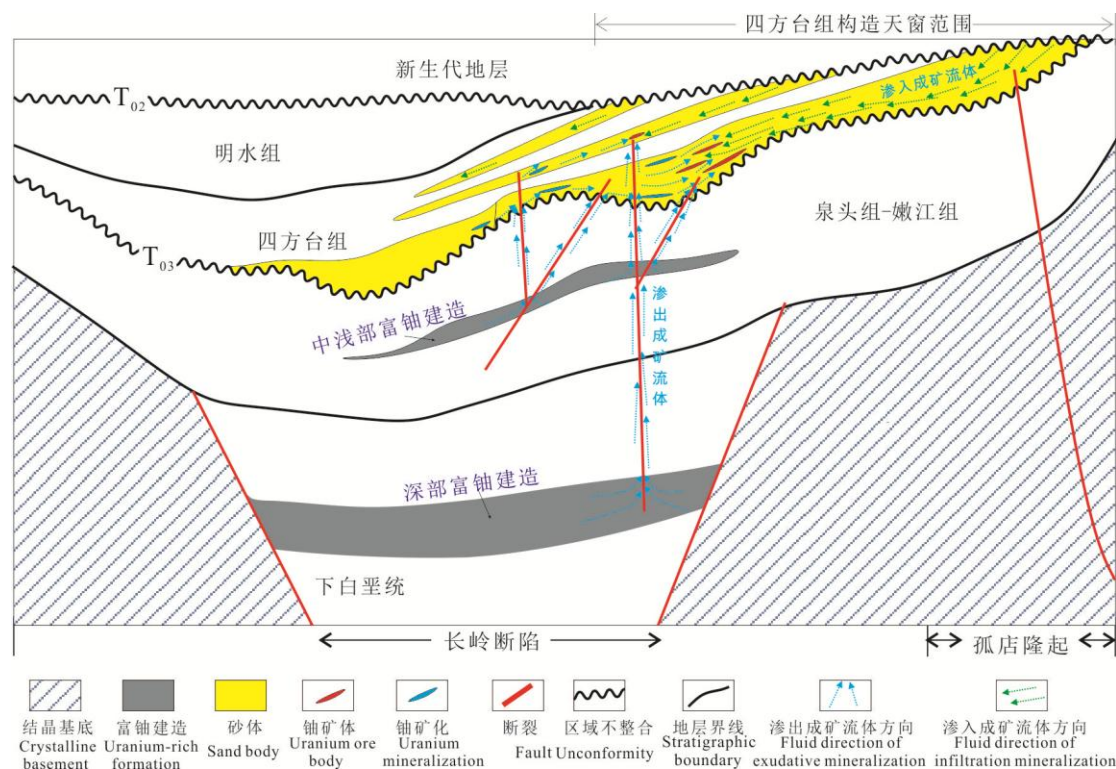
四方台组构造天窗范围

新生代地层

$T_{02}$

渗入成矿流体

明水组

泉头组-嫩江组

四方台组

$T_{03}$

渗出成矿流体

中浅部富铀建造

深部富铀建造

下白垩统

长岭断陷

孤店隆起

结晶基底 Crystalline basement

富铀建造 Uranium-rich formation

砂体 Sand body

铀矿体 Uranium ore body

铀矿化 Uranium mineralization

断裂 Fault

区域不整合 Unconformity

地层界线 Stratigraphic boundary

渗出成矿流体方向 Fluid direction of exudative mineralization

渗入成矿流体方向 Fluid direction of infiltration mineralization